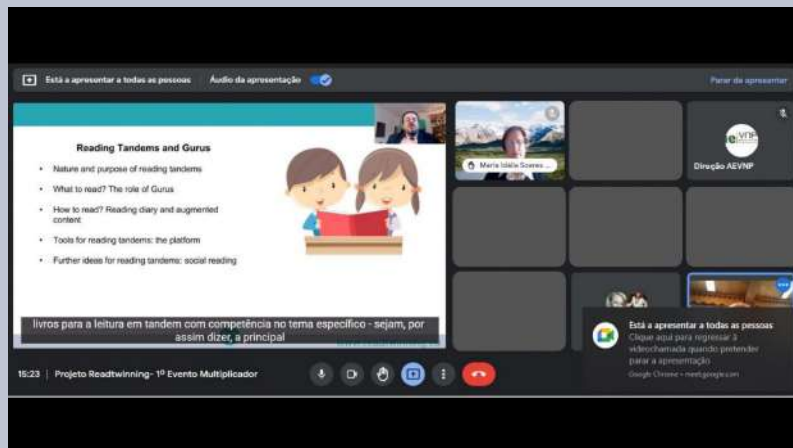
Está a apresentar a todas as pessoas | Áudio da apresentação

Parar de apresentar

Reading Tandems and Gurus

- Nature and purpose of reading tandems
- What to read? The role of Gurus
- How to read? Reading diary and augmented content
- Tools for reading tandems: the platform
- Further ideas for reading tandems: social reading

livros para a leitura em tandem com competência no tema específico - sejam, por assim dizer, a principal

Maria Idalia Soares ...

VNP

Direção AEVNP

Está a apresentar a todas as pessoas

Clique aqui para regressar à videochamada quando pretender parar a apresentação

Google Chrome • meet.google.com

15:23 | Projeto Readtwinning- 1º Evento Multiplicador